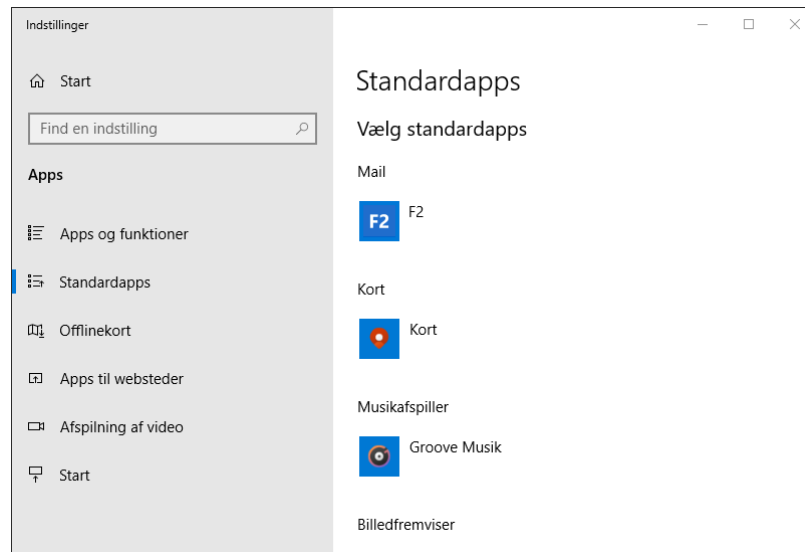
Indstillinger

Start

Find en indstilling

Apps

Apps og funktioner

Standardapps

Offlinekort

Apps til websteder

Afspilning af video

Start

Standardapps

Vælg standardapps

Mail

F2

F2

Kort

Kort

Musikafspiller

Groove Musik

Billedfremviser